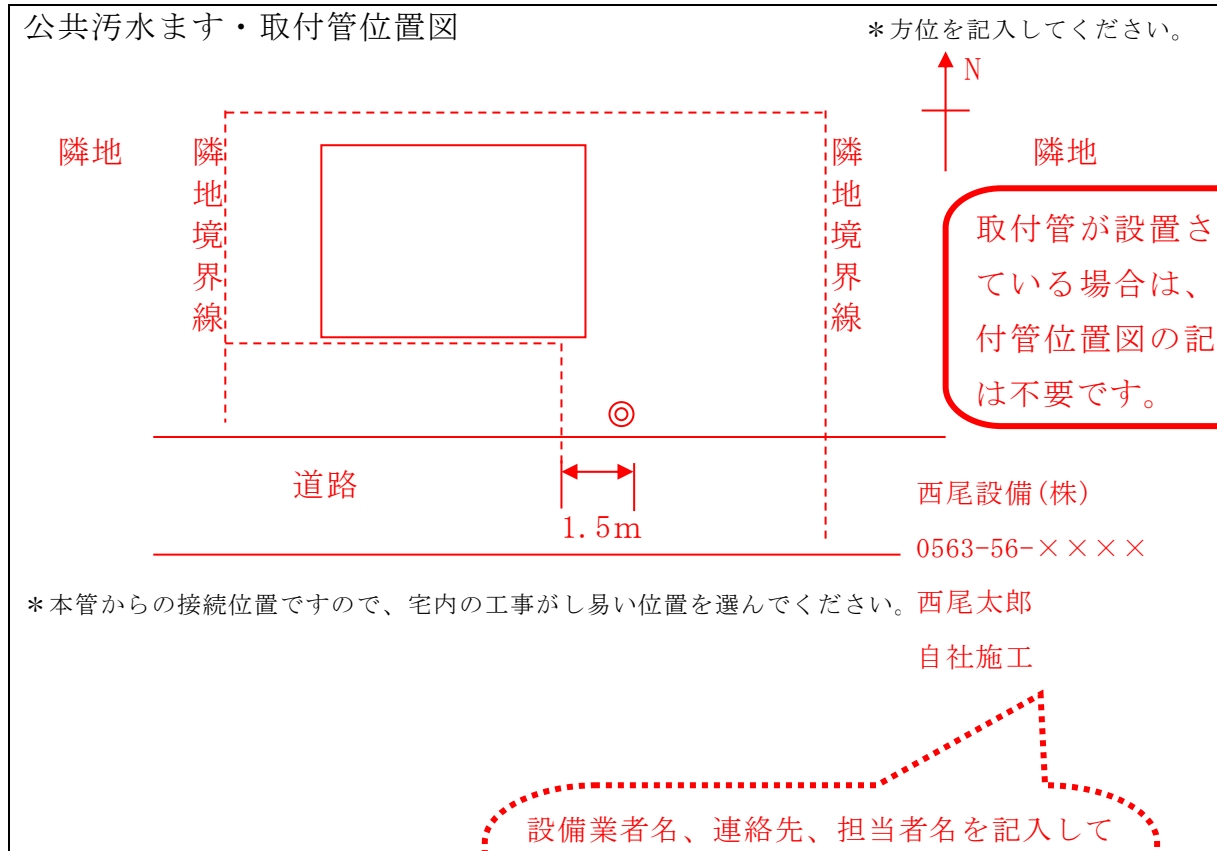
公共汚水ます・取付管位置図

＊方位を記入してください。

N

隣地

隣地境界線

隣地境界線

隣地

取付管が設置さ
ている場合は、
付管位置図の記
は不要です。

道路

1.5m

西尾設備(株)
0563-56-××××
西尾太郎
自社施工

＊本管からの接続位置ですので、宅内の工事がし易い位置を選んでください。

設備業者名、連絡先、担当者名を記入して